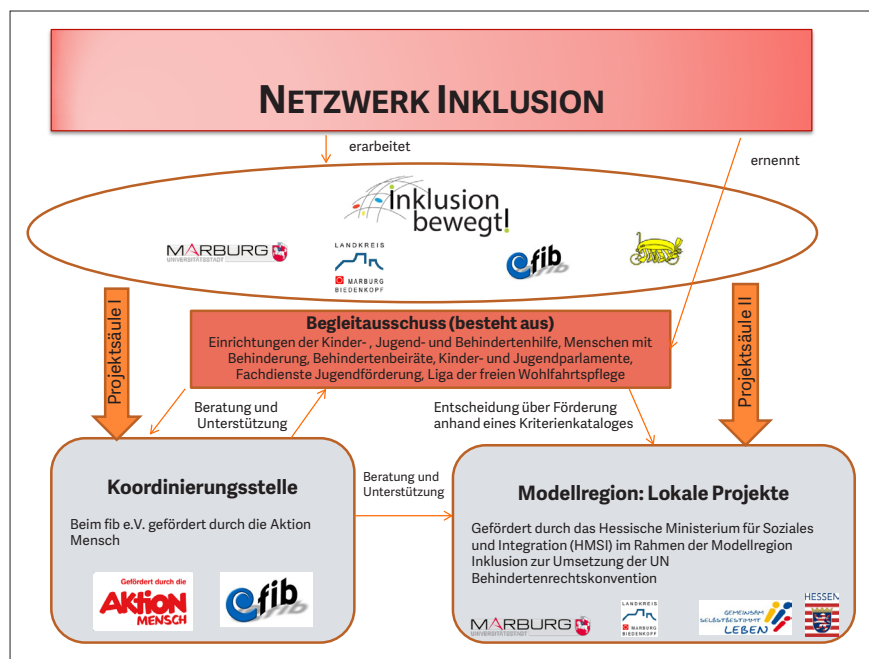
NETZWERK INKLUSION

erarbeitet

ernennt

Inklusion bewegt!

MARBURG UNIVERSITÄTSSTADT

LANDKREIS MARBURG BIEDENKOPF

fib

Projektsäule I

Projektsäule II

Begleitausschuss (besteht aus)
Einrichtungen der Kinder- , Jugend- und Behindertenhilfe, Menschen mit Behinderung, Behindertenbeiräte, Kinder- und Jugendparlamente, Fachdienste Jugendförderung, Liga der freien Wohlfahrtspflege

Beratung und Unterstützung

Entscheidung über Förderung anhand eines Kriterienkataloges

Koordinierungsstelle

Beim fib e.V. gefördert durch die Aktion Mensch

Beratung und Unterstützung

Modellregion: Lokale Projekte

Gefördert durch das Hessische Ministerium für Soziales und Integration (HMSI) im Rahmen der Modellregion Inklusion zur Umsetzung der UN Behindertenrechtskonvention

Gefördert durch die AKTION MENSCH

fib

MARBURG UNIVERSITÄTSSTADT

LANDKREIS MARBURG BIEDENKOPF

GEMEINSAM SELBSTBESTIMMT LEBEN

HESSEN